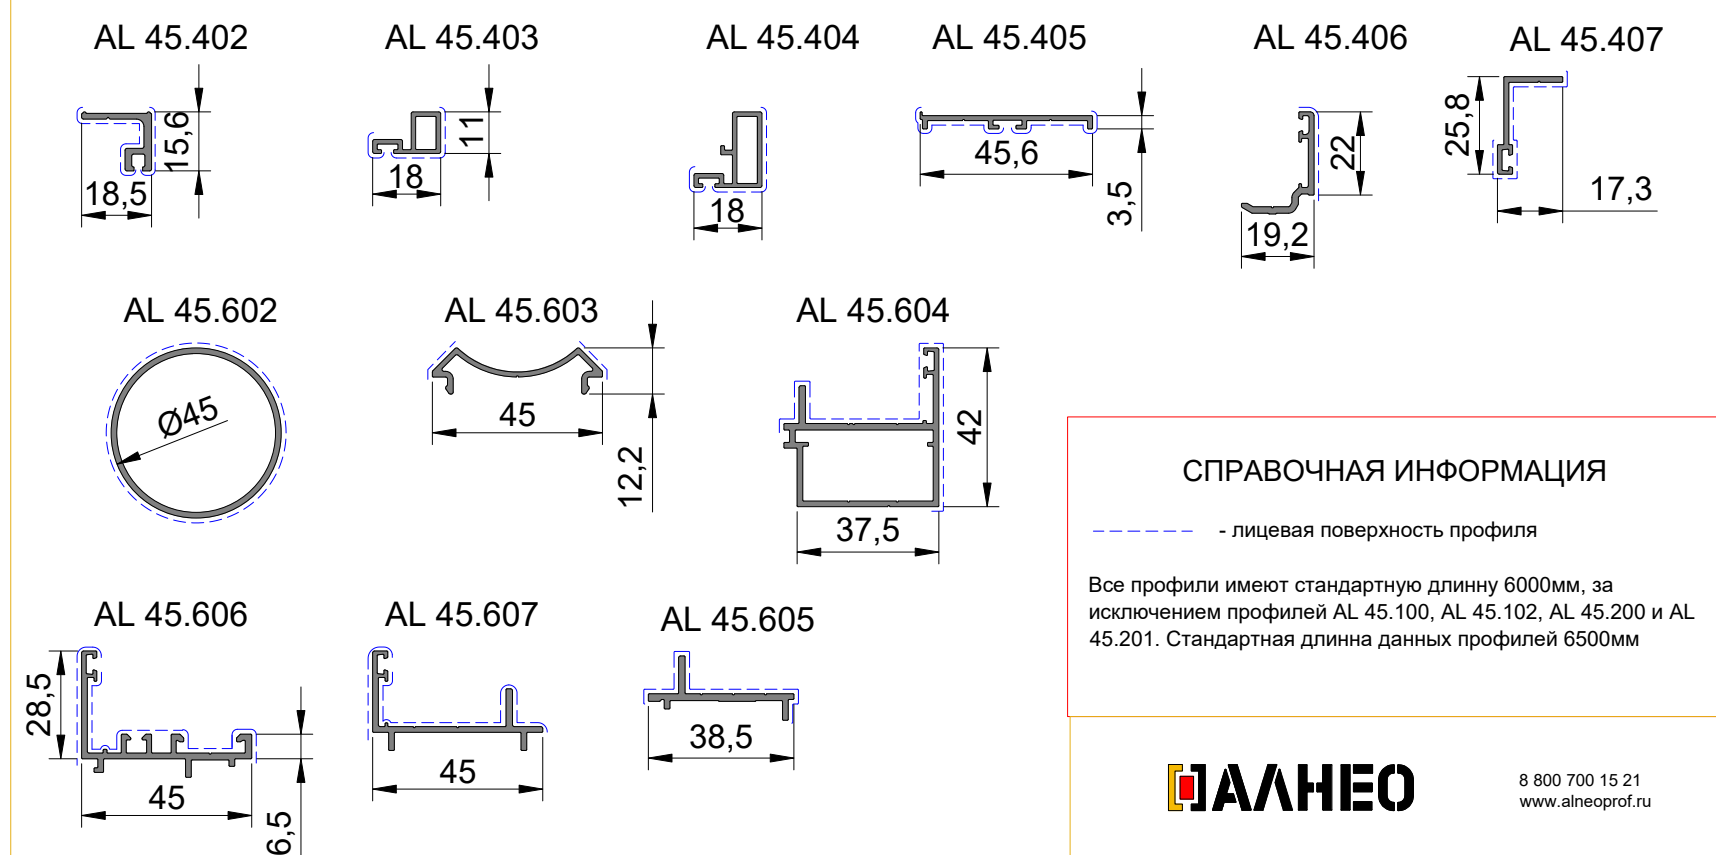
AL 45.402

15,6

18,5

AL 45.403

11

18

AL 45.404

18

AL 45.405

45,6

3,5

AL 45.406

22

19,2

AL 45.407

25,8

17,3

AL 45.602

Ø45

AL 45.603

45

12,2

AL 45.604

42

37,5

СПРАВОЧНАЯ ИНФОРМАЦИЯ

- лицевая поверхность профиля

Все профили имеют стандартную длинну 6000мм, за исключением профилей AL 45.100, AL 45.102, AL 45.200 и AL 45.201. Стандартная длинна данных профилей 6500мм

AL 45.606

28,5

45

6,5

AL 45.607

45

AL 45.605

38,5

АЛНЕО

8 800 700 15 21
www.alneoprof.ru